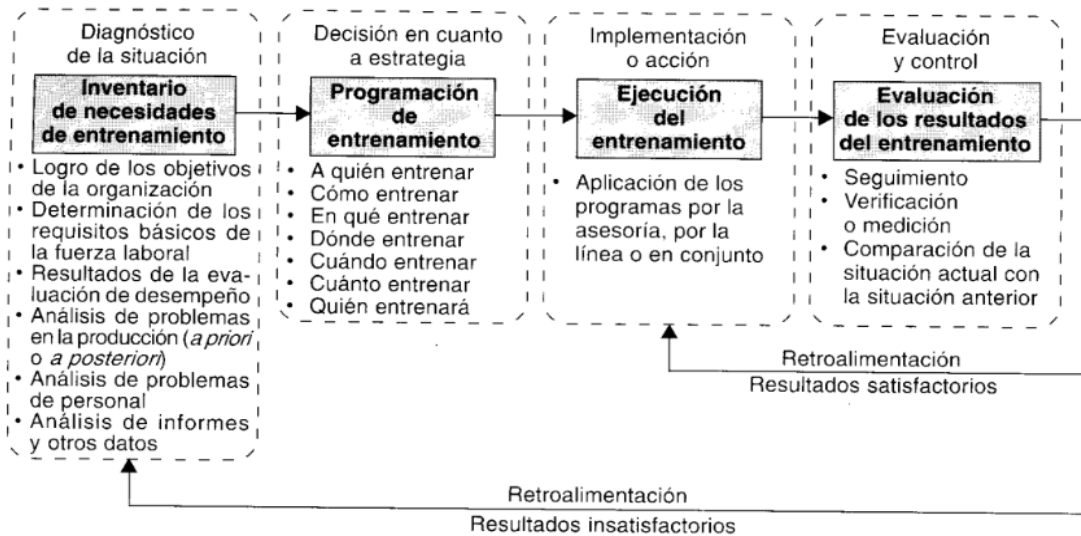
Diagnóstico de la situación

Inventario de necesidades de entrenamiento

- Logro de los objetivos de la organización
- Determinación de los requisitos básicos de la fuerza laboral
- Resultados de la evaluación de desempeño
- Análisis de problemas en la producción (*a priori* o *a posteriori*)
- Análisis de problemas de personal
- Análisis de informes y otros datos

Decisión en cuanto a estrategia

Programación de entrenamiento

- A quién entrenar
- Cómo entrenar
- En qué entrenar
- Dónde entrenar
- Cuándo entrenar
- Cuánto entrenar
- Quién entrenará

Implementación o acción

Ejecución del entrenamiento

- Aplicación de los programas por la asesoría, por la línea o en conjunto

Evaluación y control

Evaluación de los resultados del entrenamiento

- Seguimiento
- Verificación o medición
- Comparación de la situación actual con la situación anterior

Retroalimentación
Resultados satisfactorios

Retroalimentación
Resultados insatisfactorios